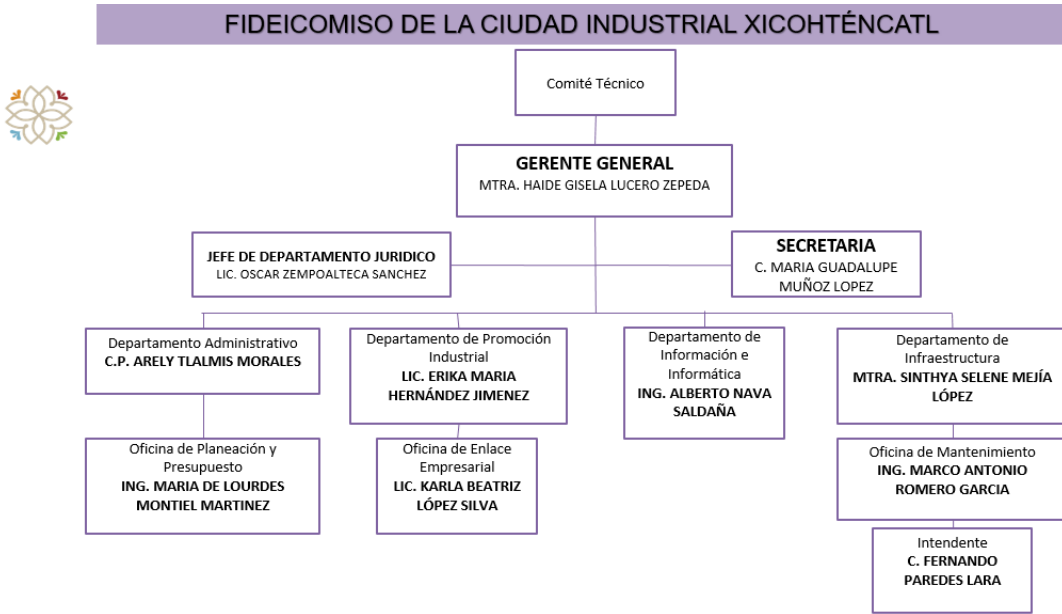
FIDEICOMISO DE LA CIUDAD INDUSTRIAL XICOHTÉNCATL

Comité Técnico

GERENTE GENERAL
MTRA. HAIDE GISELA LUCERO ZEPEDA

JEFE DE DEPARTAMENTO JURIDICO
LIC. OSCAR ZEMPOALTECA SANCHEZ

SECRETARIA
C. MARIA GUADALUPE MUÑOZ LOPEZ

Departamento Administrativo
C.P. ARELY TLALMIS MORALES

Departamento de Promoción Industrial
LIC. ERIKA MARIA HERNÁNDEZ JIMENEZ

Departamento de Información e Informática
ING. ALBERTO NAVA SALDAÑA

Departamento de Infraestructura
MTRA. SINTHYA SELENE MEJÍA LÓPEZ

Oficina de Planeación y Presupuesto
ING. MARIA DE LOURDES MONTIEL MARTINEZ

Oficina de Enlace Empresarial
LIC. KARLA BEATRIZ LÓPEZ SILVA

Oficina de Mantenimiento
ING. MARCO ANTONIO ROMERO GARCIA

Intendente
C. FERNANDO PAREDES LARA